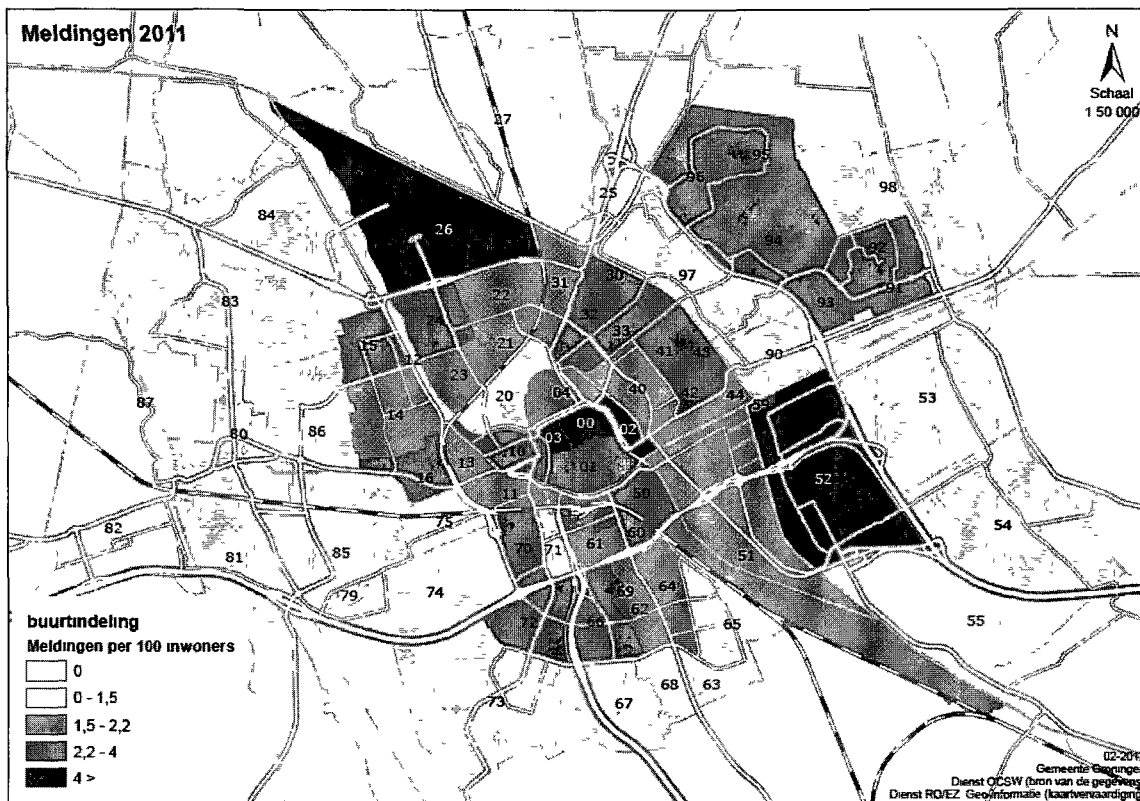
Meldingen 2011

N
Schaal
1 50 000

27
96
95
98
84
26
25
94
92
31
30
97
22
93
91
32
33
83
41
43
21
15
12
90
23
04
40
42
44
53
87
20
35
14
80
86
00
02
03
01
13
10
52
16
50
82
75
11
60
54
81
85
71
61
51
70
64
74
79
59
62
65
55
72
56
57
68
63
67
73

buurtindeling
Meldingen per 100 inwoners
0
0 - 1,5
1,5 - 2,2
2,2 - 4
4 >

02-201
Gemeente Groninge
Dienst OCSW (bron van de gegevens
Dienst RO/EZ Geo-informatie (kaartvervaardiging